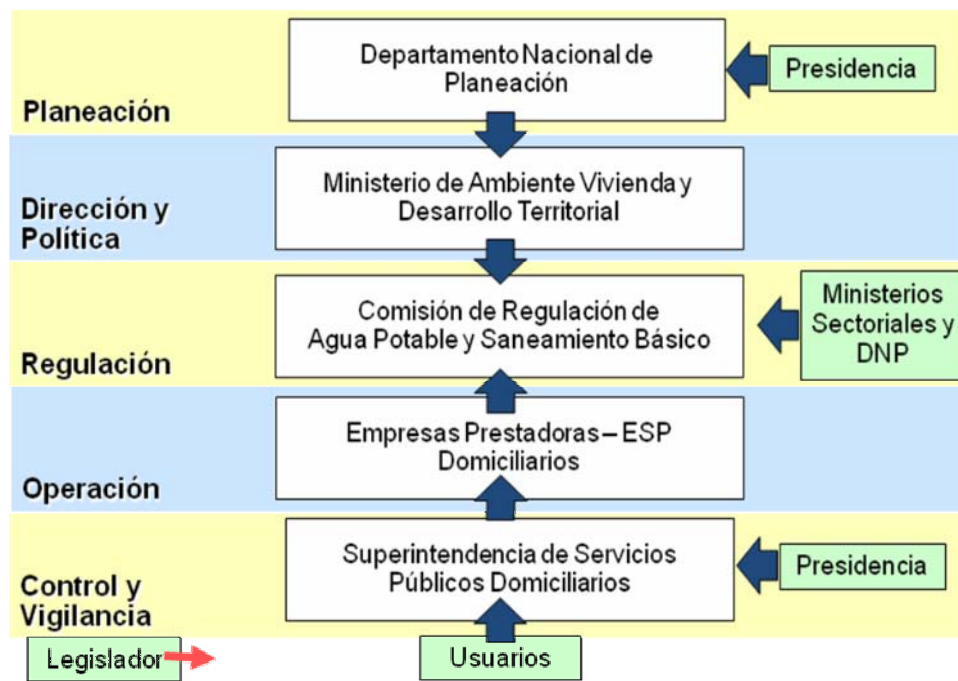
Planeación

Departamento Nacional de Planeación

Presidencia

Dirección y Política

Ministerio de Ambiente Vivienda y Desarrollo Territorial

Regulación

Comisión de Regulación de Agua Potable y Saneamiento Básico

Ministerios Sectoriales y DNP

Operación

Empresas Prestadoras – ESP Domiciliarios

Control y Vigilancia

Superintendencia de Servicios Públicos Domiciliarios

Presidencia

Legislador

Usuarios